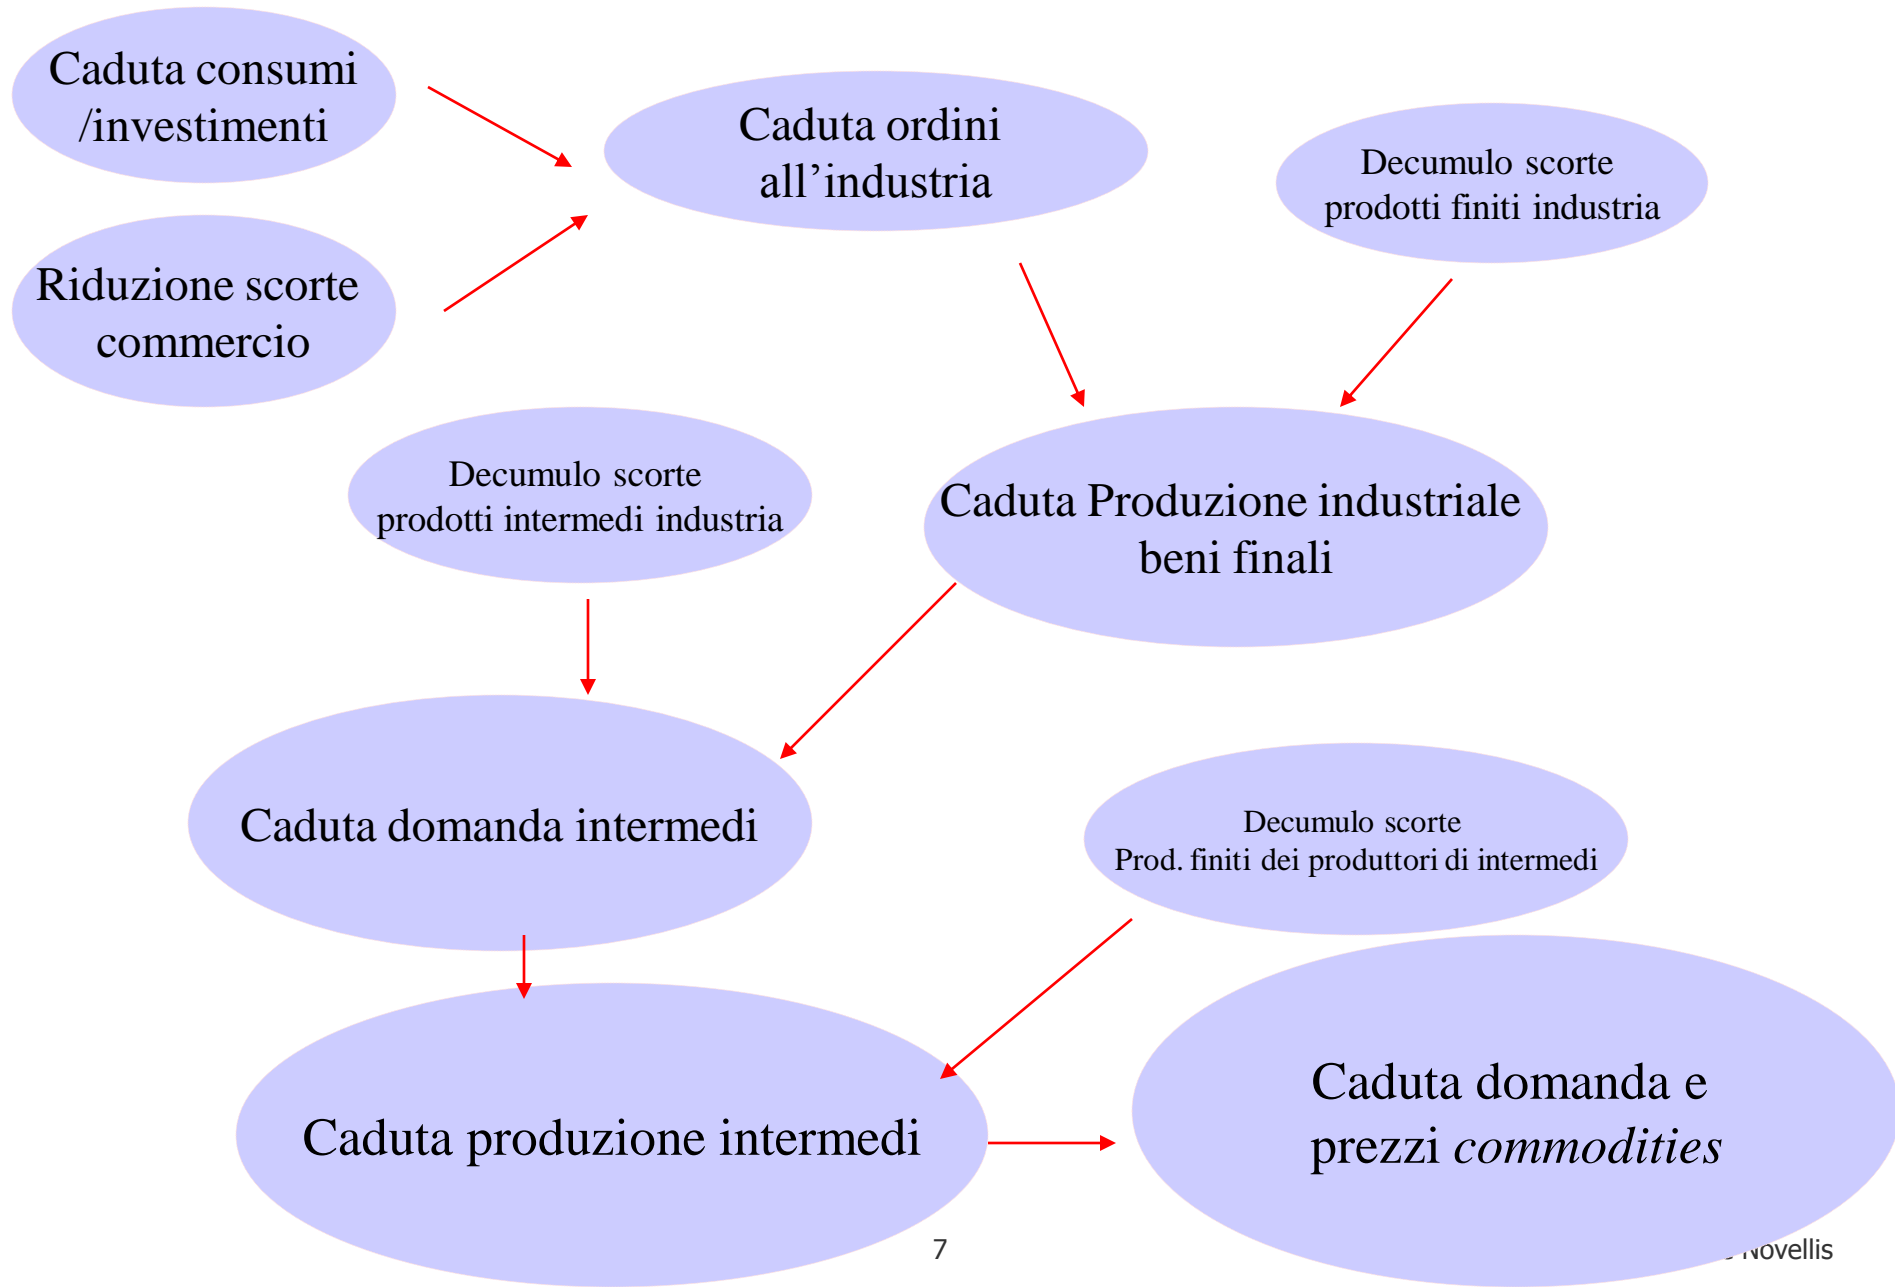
Caduta consumi /investimenti

Riduzione scorte commercio

Caduta ordini all’industria

Decumulo scorte prodotti finiti industria

Decumulo scorte prodotti intermedi industria

Caduta Produzione industriale beni finali

Caduta domanda intermedi

Decumulo scorte Prod. finiti dei produttori di intermedi

Caduta produzione intermedi

Caduta domanda e prezzi *commodities*

7

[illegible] Novellis